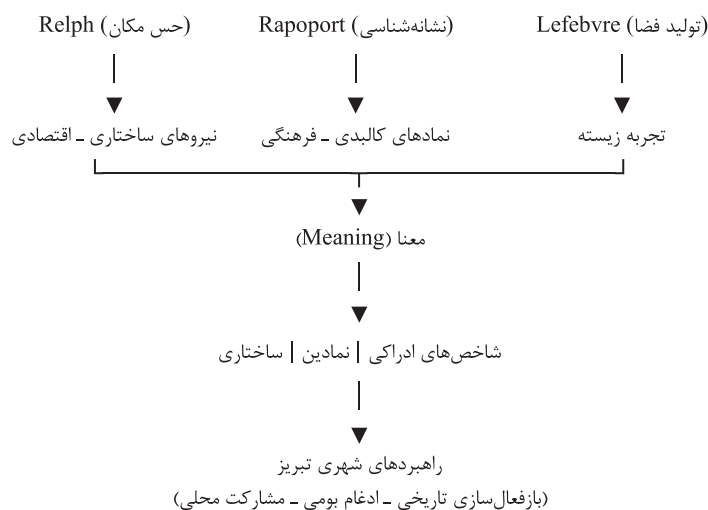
Lefebvre (تولید فضا)
Rapoport (نشانه‌شناسی)
Relph (حس مکان)

تجربه زیسته
نمادهای کالبدی ـ فرهنگی
نیروهای ساختاری ـ اقتصادی

معنا (Meaning)

شاخص‌های ادراکی | نمادین | ساختاری

راهبردهای شهری تبریز
(بازفعال‌سازی تاریخی ـ ادغام بومی ـ مشارکت محلی)